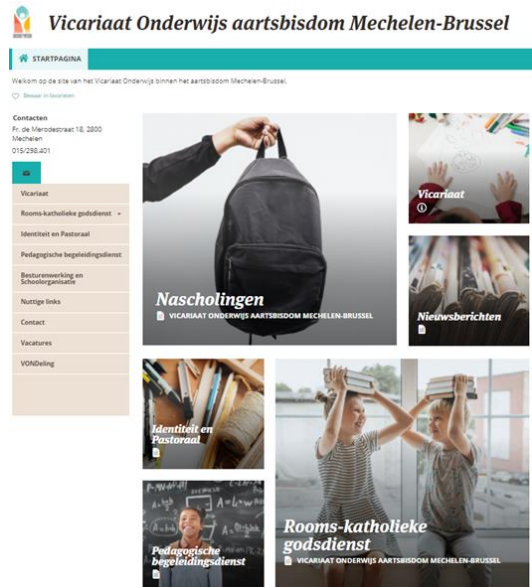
Vicariaat Onderwijs aartsbisdom Mechelen-Brussel

STARTPAGINA

Welkom op de site van het Vicariaat Onderwijs binnen het aartsbisdom Mechelen-Brussel.

Bewaar in favorieten

Contacten
Fr. de Merodestraat 18, 2800 Mechelen
015/298.401

Vicariaat
Rooms-katholieke godsdienst
Identiteit en Pastoraal
Pedagogische begeleidingsdienst
Besturenwerking en Schoolorganisatie
Nuttige links
Contact
Vacatures
VONDeling

Nascholingen
VICARIAAT ONDERWIJS AARTSBISDOM MECHELEN-BRUSSEL

Vicariaat

Nieuwsberichten

Identiteit en Pastoraal

Rooms-katholieke godsdienst
VICARIAAT ONDERWIJS AARTSBISDOM MECHELEN-BRUSSEL

Pedagogische begeleidingsdienst